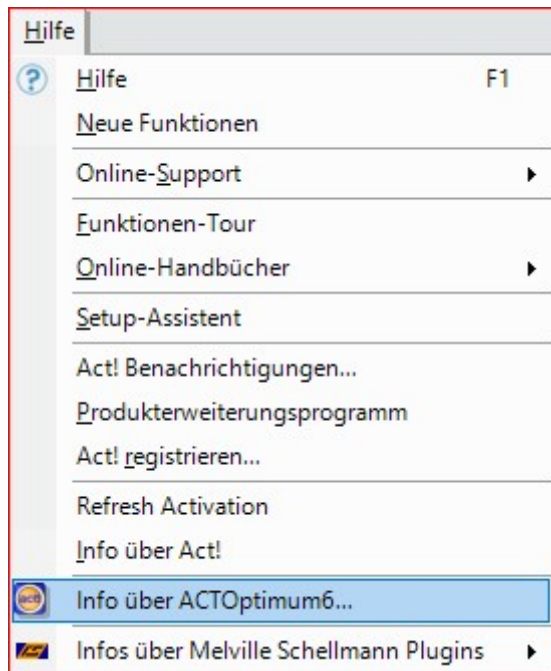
Hilfe

Hilfe F1

Neue Funktionen

Online-Support

Funktionen-Tour

Online-Handbücher

Setup-Assistent

Act! Benachrichtigungen...

Produkterweiterungsprogramm

Act! registrieren...

Refresh Activation

Info über Act!

Info über ACTOptimum6...

Infos über Melville Schellmann Plugins